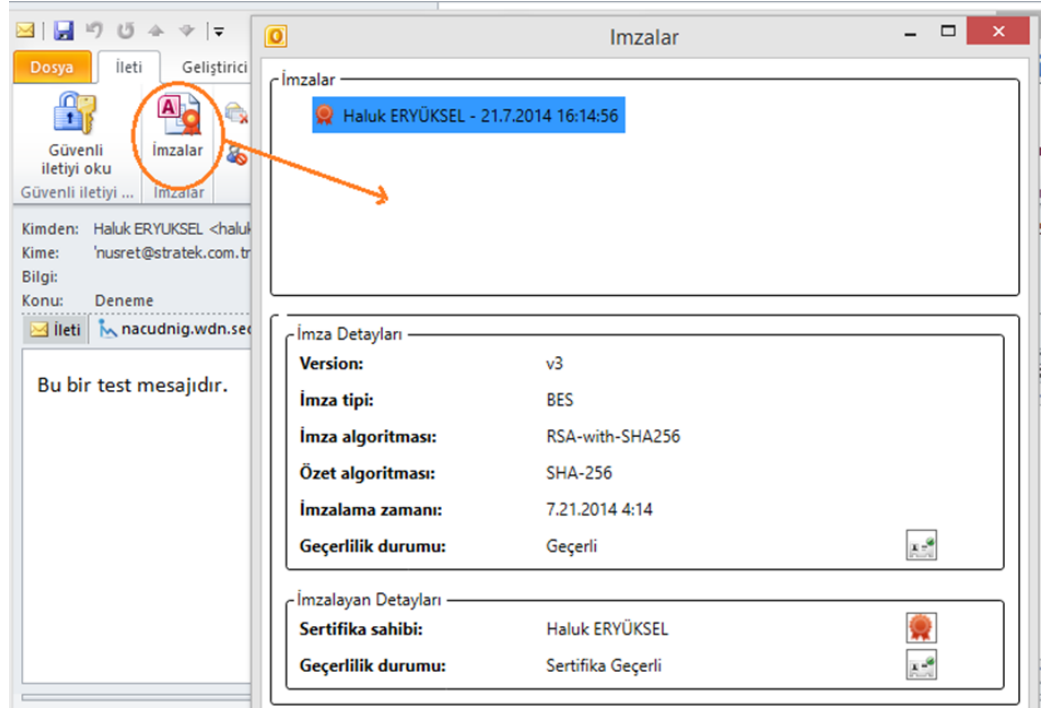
Dosya
İleti
Geliştirici

Güvenli iletiyi oku
İmzalar
Güvenli iletiyi ...
İmzalar

Kimden: Haluk ERYUKSEL <haluk
Kime: 'nusret@stratek.com.tr
Bilgi:
Konu: Deneme

İleti
nacudnig.wdn.sec

Bu bir test mesajıdır.

Imzalar

İmzalar
Haluk ERYÜKSEL - 21.7.2014 16:14:56

İmza Detayları

| | |
|---|---|
| **Version:** | v3 |
| **İmza tipi:** | BES |
| **İmza algoritması:** | RSA-with-SHA256 |
| **Özet algoritması:** | SHA-256 |
| **İmzalama zamanı:** | 7.21.2014 4:14 |
| **Geçerlilik durumu:** | Geçerli |

İmzalayan Detayları

| | |
|---|---|
| **Sertifika sahibi:** | Haluk ERYÜKSEL |
| **Geçerlilik durumu:** | Sertifika Geçerli |